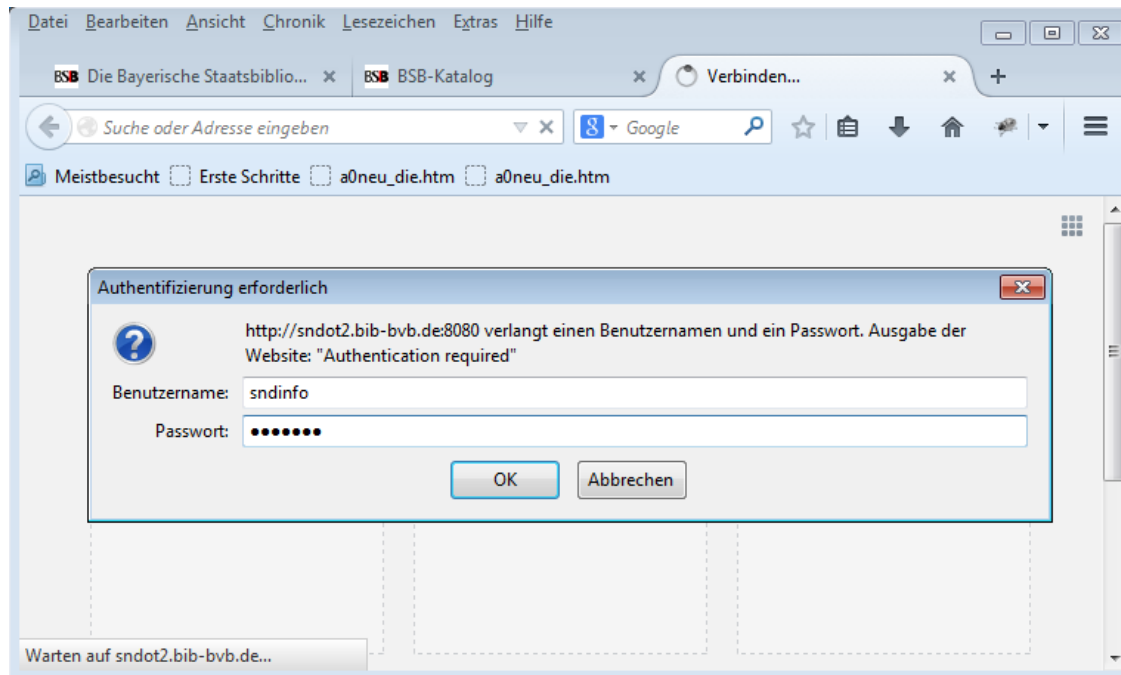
Datei Bearbeiten Ansicht Chronik Lesezeichen Extras Hilfe

BSB Die Bayerische Staatsbiblio... ×
BSB BSB-Katalog ×
Verbinden... ×
+

Suche oder Adresse eingeben
8 Google

Meistbesucht
Erste Schritte
a0neu_die.htm
a0neu_die.htm

Authentifizierung erforderlich

http://sndot2.bib-bvb.de:8080 verlangt einen Benutzernamen und ein Passwort. Ausgabe der Website: "Authentication required"

Benutzername: sndinfo

Passwort: •••••••

OK
Abbrechen

Warten auf sndot2.bib-bvb.de...